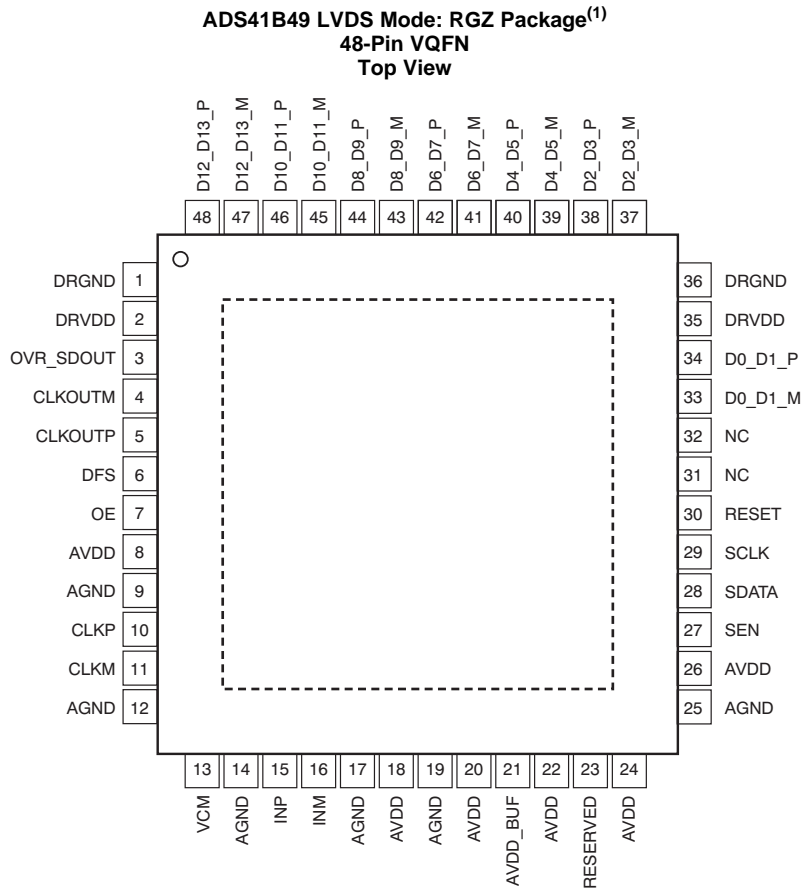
ADS41B49 LVDS Mode: RGZ Package$^{(1)}$
48-Pin VQFN
Top View

D12_D13_P
D12_D13_M
D10_D11_P
D10_D11_M
D8_D9_P
D8_D9_M
D6_D7_P
D6_D7_M
D4_D5_P
D4_D5_M
D2_D3_P
D2_D3_M

48 47 46 45 44 43 42 41 40 39 38 37

DRGND 1
DRVDD 2
OVR_SDOUT 3
CLKOUTM 4
CLKOUTP 5
DFS 6
OE 7
AVDD 8
AGND 9
CLKP 10
CLKM 11
AGND 12

36 DRGND
35 DRVDD
34 D0_D1_P
33 D0_D1_M
32 NC
31 NC
30 RESET
29 SCLK
28 SDATA
27 SEN
26 AVDD
25 AGND

13 14 15 16 17 18 19 20 21 22 23 24

VCM
AGND
INP
INM
AGND
AVDD
AGND
AVDD
AVDD_BUF
AVDD
RESERVED
AVDD